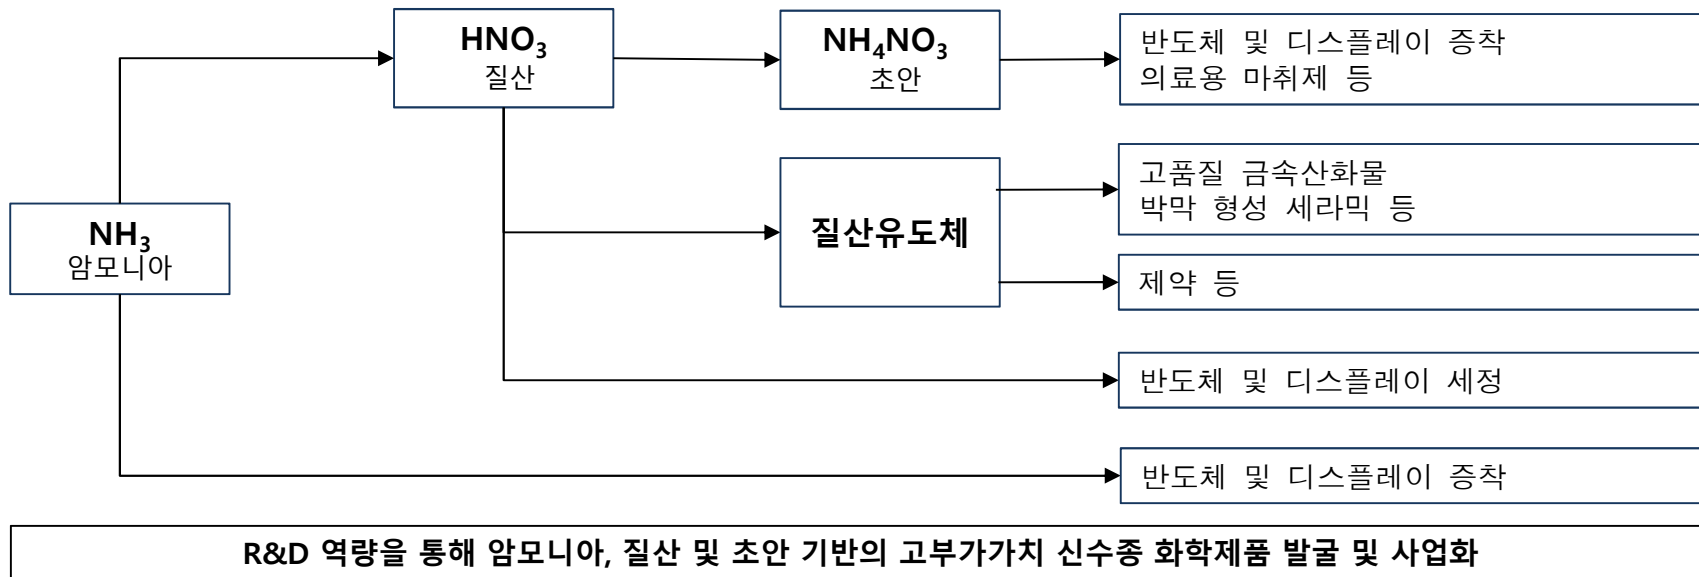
$HNO_3$
질산

$NH_4NO_3$
초안

반도체 및 디스플레이 증착
의료용 마취제 등

$NH_3$
암모니아

질산유도체

고품질 금속산화물
박막 형성 세라믹 등

제약 등

반도체 및 디스플레이 세정

반도체 및 디스플레이 증착

R&D 역량을 통해 암모니아, 질산 및 초안 기반의 고부가가치 신수종 화학제품 발굴 및 사업화